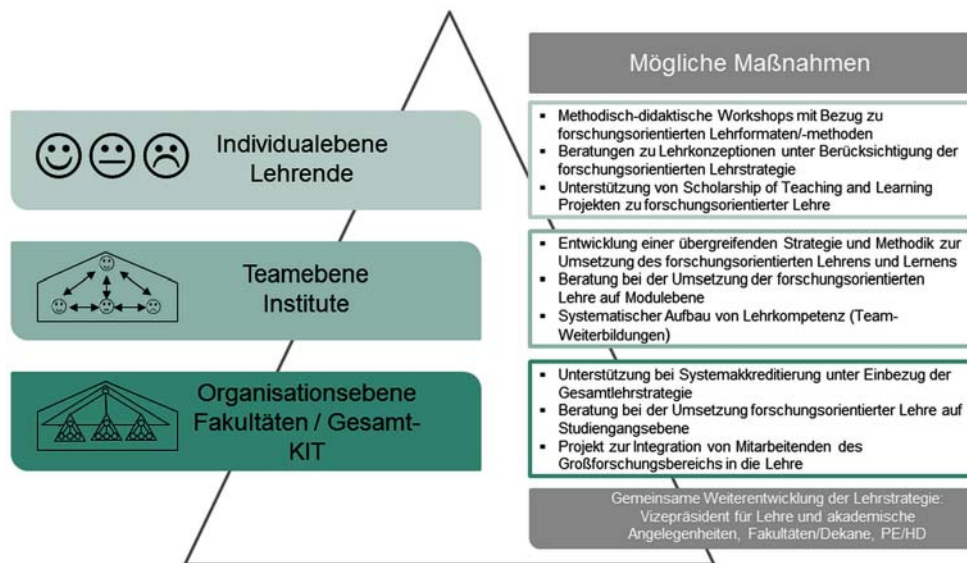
Individualebene Lehrende

Teamebene Institute

Organisationsebene Fakultäten / Gesamt-KIT

Mögliche Maßnahmen

- Methodisch-didaktische Workshops mit Bezug zu forschungsorientierten Lehrformaten/-methoden
- Beratungen zu Lehrkonzeptionen unter Berücksichtigung der forschungsorientierten Lehrstrategie
- Unterstützung von Scholarship of Teaching and Learning Projekten zu forschungsorientierter Lehre

- Entwicklung einer übergreifenden Strategie und Methodik zur Umsetzung des forschungsorientierten Lehrens und Lernens
- Beratung bei der Umsetzung der forschungsorientierten Lehre auf Modulebene
- Systematischer Aufbau von Lehrkompetenz (Team-Weiterbildungen)

- Unterstützung bei Systemakkreditierung unter Einbezug der Gesamtlehrstrategie
- Beratung bei der Umsetzung forschungsorientierter Lehre auf Studiengangsebene
- Projekt zur Integration von Mitarbeitenden des Großforschungsbereichs in die Lehre

Gemeinsame Weiterentwicklung der Lehrstrategie: Vizepräsident für Lehre und akademische Angelegenheiten, Fakultäten/Dekane, PE/HD